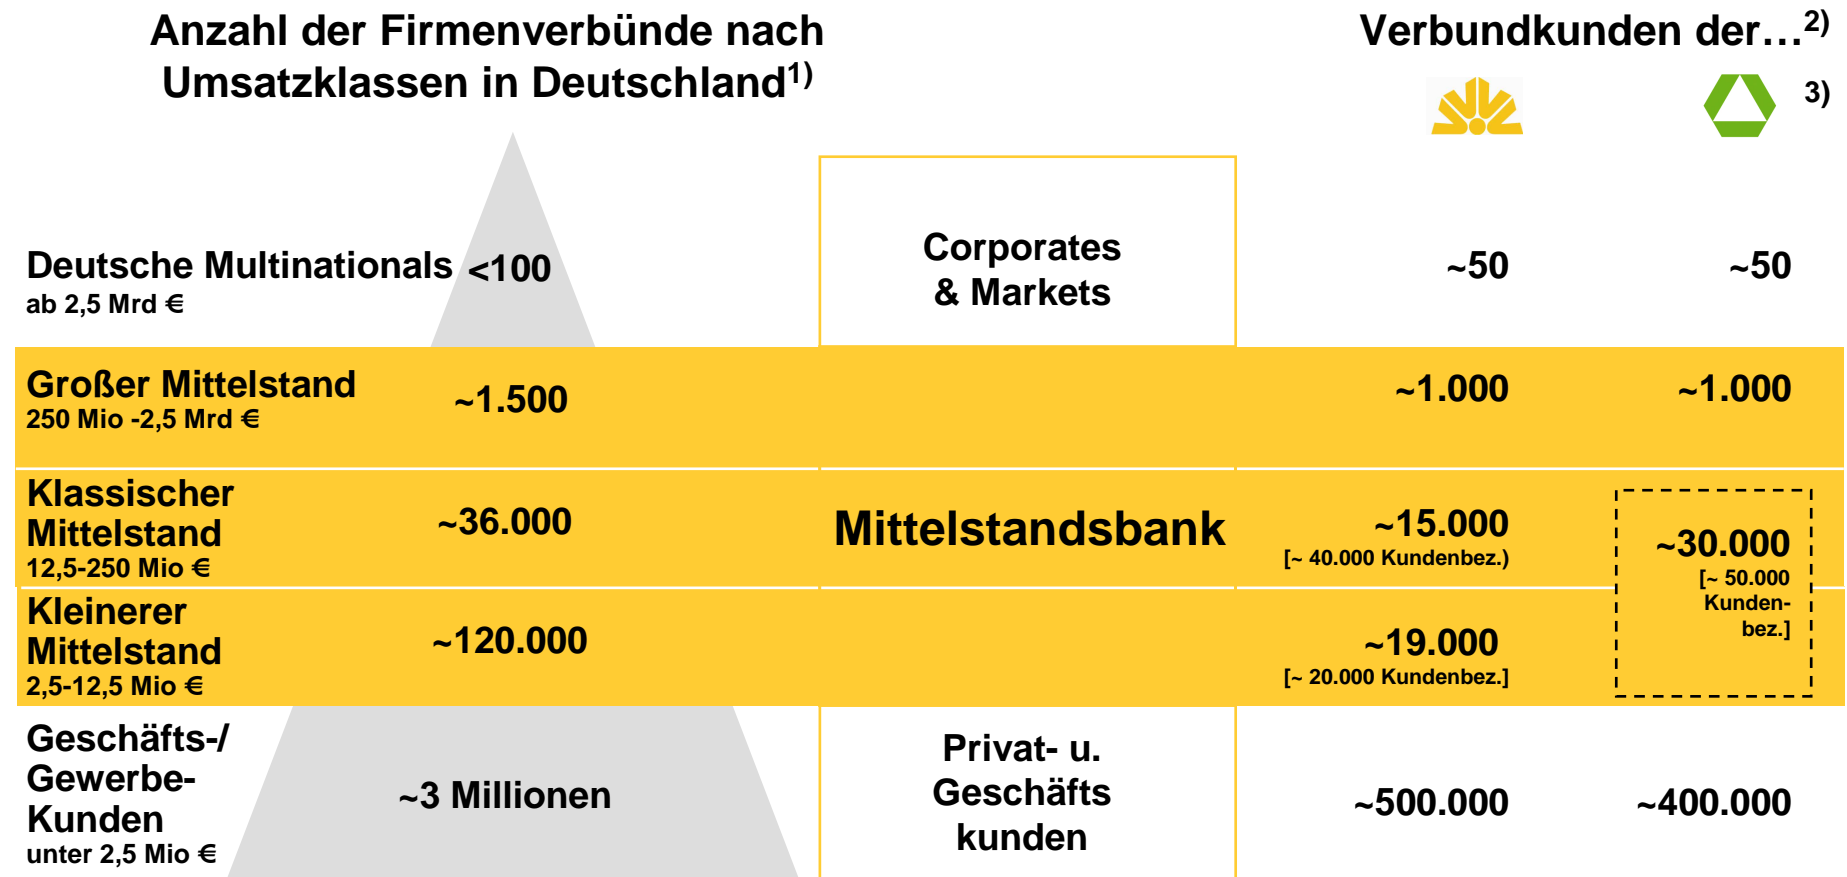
Anzahl der Firmenverbünde nach Umsatzklassen in Deutschland$^{1)}$

Verbundkunden der…$^{2)}$

3)

| | | | | |
|---|---|---|---|---|
| Deutsche Multinationals ab 2,5 Mrd € | <100 | Corporates & Markets | ~50 | ~50 |
| Großer Mittelstand 250 Mio -2,5 Mrd € | ~1.500 | | ~1.000 | ~1.000 |
| Klassischer Mittelstand 12,5-250 Mio € | ~36.000 | Mittelstandsbank | ~15.000 [~ 40.000 Kundenbez.) | ~30.000 [~ 50.000 Kunden-bez.] |
| Kleinerer Mittelstand 2,5-12,5 Mio € | ~120.000 | | ~19.000 [~ 20.000 Kundenbez.] | |
| Geschäfts-/ Gewerbe-Kunden unter 2,5 Mio € | ~3 Millionen | Privat- u. Geschäftskunden | ~500.000 | ~400.000 |